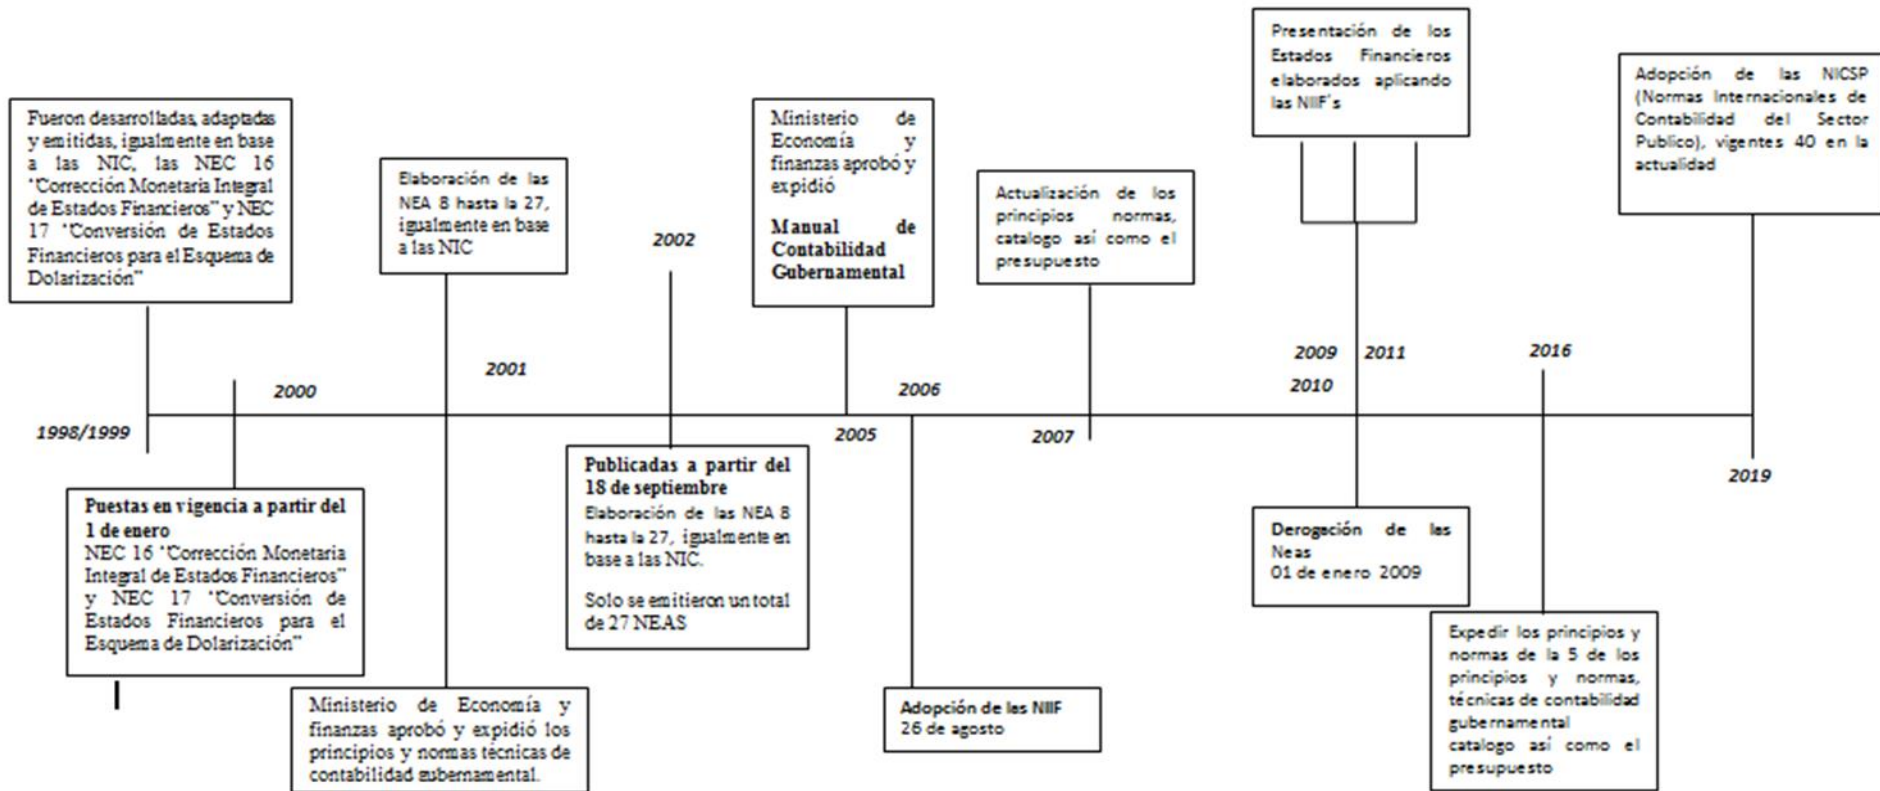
Fueron desarrolladas, adaptadas y emitidas, igualmente en base a las NIC, las NEC 16 "Corrección Monetaria Integral de Estados Financieros" y NEC 17 "Conversión de Estados Financieros para el Esquema de Dolarización"

Elaboración de las NEA 8 hasta la 27, igualmente en base a las NIC

2002

Ministerio de Economía y finanzas aprobó y expidió

Manual de Contabilidad Gubernamental

Actualización de los principios normas, catalogo así como el presupuesto

Presentación de los Estados Financieros elaborados aplicando las NIIF's

Adopción de las NICSP (Normas Internacionales de Contabilidad del Sector Publico), vigentes 40 en la actualidad

2001

2000

1998/1999

2005

2006

2007

2009

2011

2010

2016

2019

Puestas en vigencia a partir del 1 de enero
NEC 16 "Corrección Monetaria Integral de Estados Financieros" y NEC 17 "Conversión de Estados Financieros para el Esquema de Dolarización"

Publicadas a partir del 18 de septiembre
Elaboración de las NEA 8 hasta la 27, igualmente en base a las NIC.

Solo se emitieron un total de 27 NEAS

Derogación de las Neas
01 de enero 2009

Expedir los principios y normas de la 5 de los principios y normas, técnicas de contabilidad gubernamental catalogo así como el presupuesto

Ministerio de Economía y finanzas aprobó y expidió los principios y normas técnicas de contabilidad gubernamental.

Adopción de las NIIF
26 de agosto